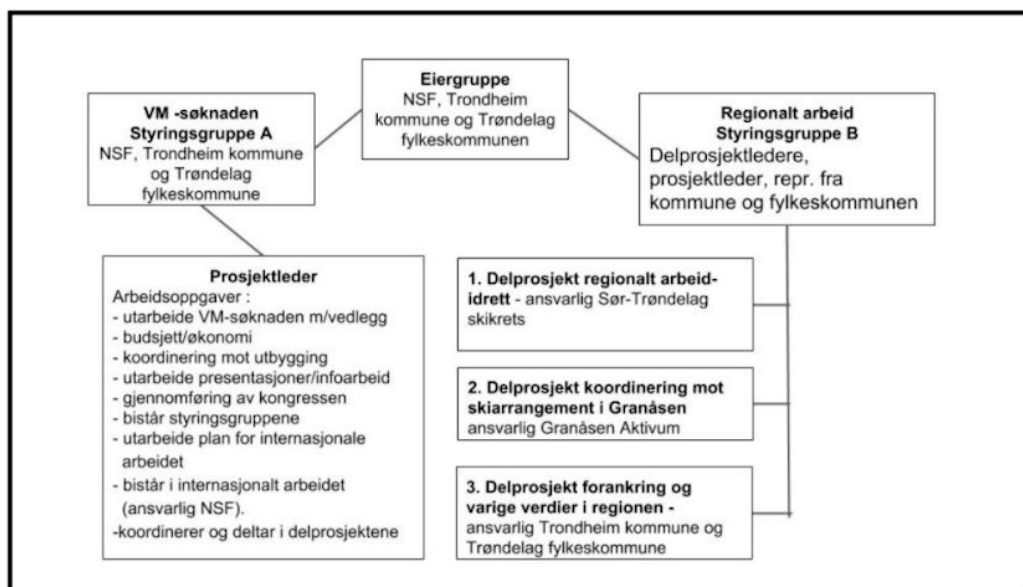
**Eiergruppe**
NSF, Trondheim kommune og Trøndelag fylkeskommunen

**VM -søknaden Styringsgruppe A**
NSF, Trondheim kommune og Trøndelag fylkeskommune

**Regionalt arbeid Styringsgruppe B**
Delprosjektledere, prosjektleder, repr. fra kommune og fylkeskommunen

**Prosjektleder**
Arbeidsoppgaver :
- utarbeide VM-søknaden m/vedlegg
- budsjett/økonomi
- koordinering mot utbygging
- utarbeide presentasjoner/infoarbeid
- gjennomføring av kongressen
- bistår styringsgruppene
- utarbeide plan for internasjonale arbeidet
- bistår i internasjonalt arbeidet (ansvarlig NSF).
-koordinerer og deltar i delprosjektene

**1. Delprosjekt regionalt arbeid-idrett** - ansvarlig Sør-Trøndelag skikrets

**2. Delprosjekt koordinering mot skiarrangement i Granåsen**
ansvarlig Granåsen Aktivum

**3. Delprosjekt forankring og varige verdier i regionen -**
ansvarlig Trondheim kommune og Trøndelag fylkeskommune